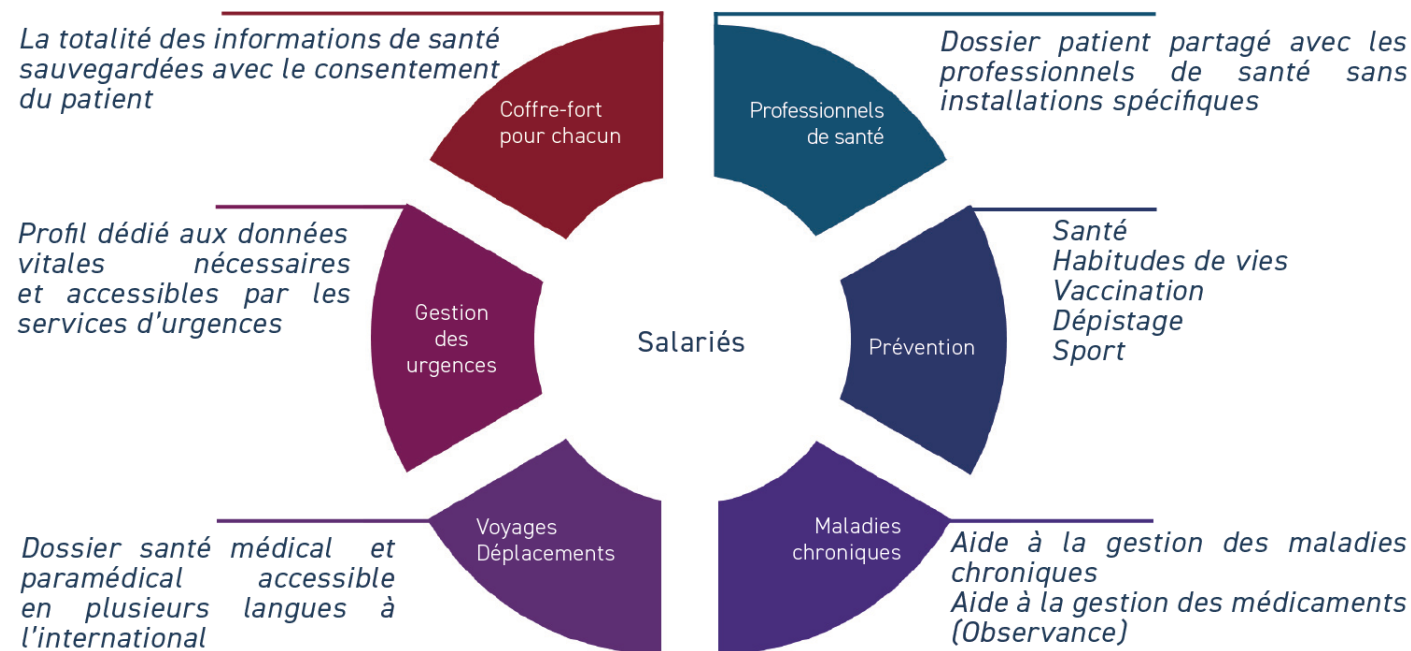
La totalité des informations de santé sauvegardées avec le consentement du patient

Coffre-fort pour chacun

Professionnels de santé

Dossier patient partagé avec les professionnels de santé sans installations spécifiques

Profil dédié aux données vitales nécessaires et accessibles par les services d'urgences

Gestion des urgences

Salariés

Prévention

Santé
Habitudes de vies
Vaccination
Dépistage
Sport

Voyages Déplacements

Maladies chroniques

Dossier santé médical et paramédical accessible en plusieurs langues à l'international

Aide à la gestion des maladies chroniques
Aide à la gestion des médicaments (Observance)